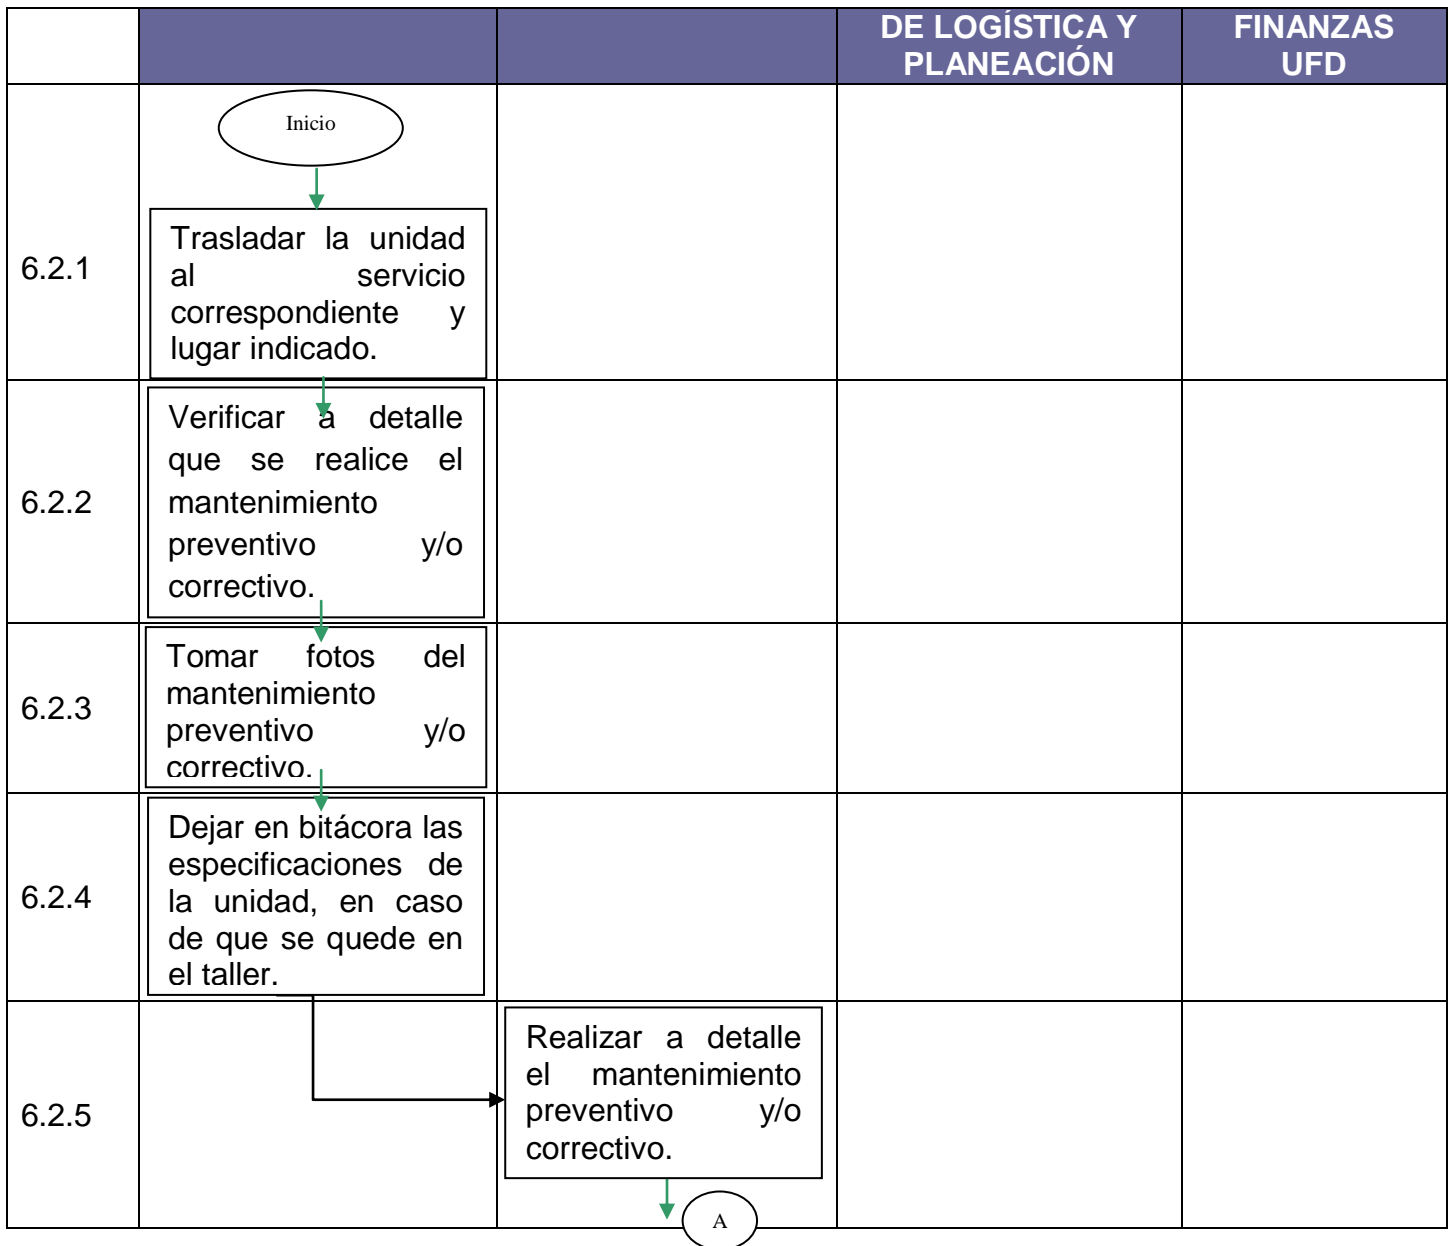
| | | | DE LOGÍSTICA Y PLANEACIÓN | FINANZAS UFD |
|---|---|---|---|---|
| 6.2.1 | Inicio<br>Trasladar la unidad al servicio correspondiente y lugar indicado. | | | |
| 6.2.2 | Verificar a detalle que se realice el mantenimiento preventivo y/o correctivo. | | | |
| 6.2.3 | Tomar fotos del mantenimiento preventivo y/o correctivo. | | | |
| 6.2.4 | Dejar en bitácora las especificaciones de la unidad, en caso de que se quede en el taller. | | | |
| 6.2.5 | | Realizar a detalle el mantenimiento preventivo y/o correctivo.<br>A | | |